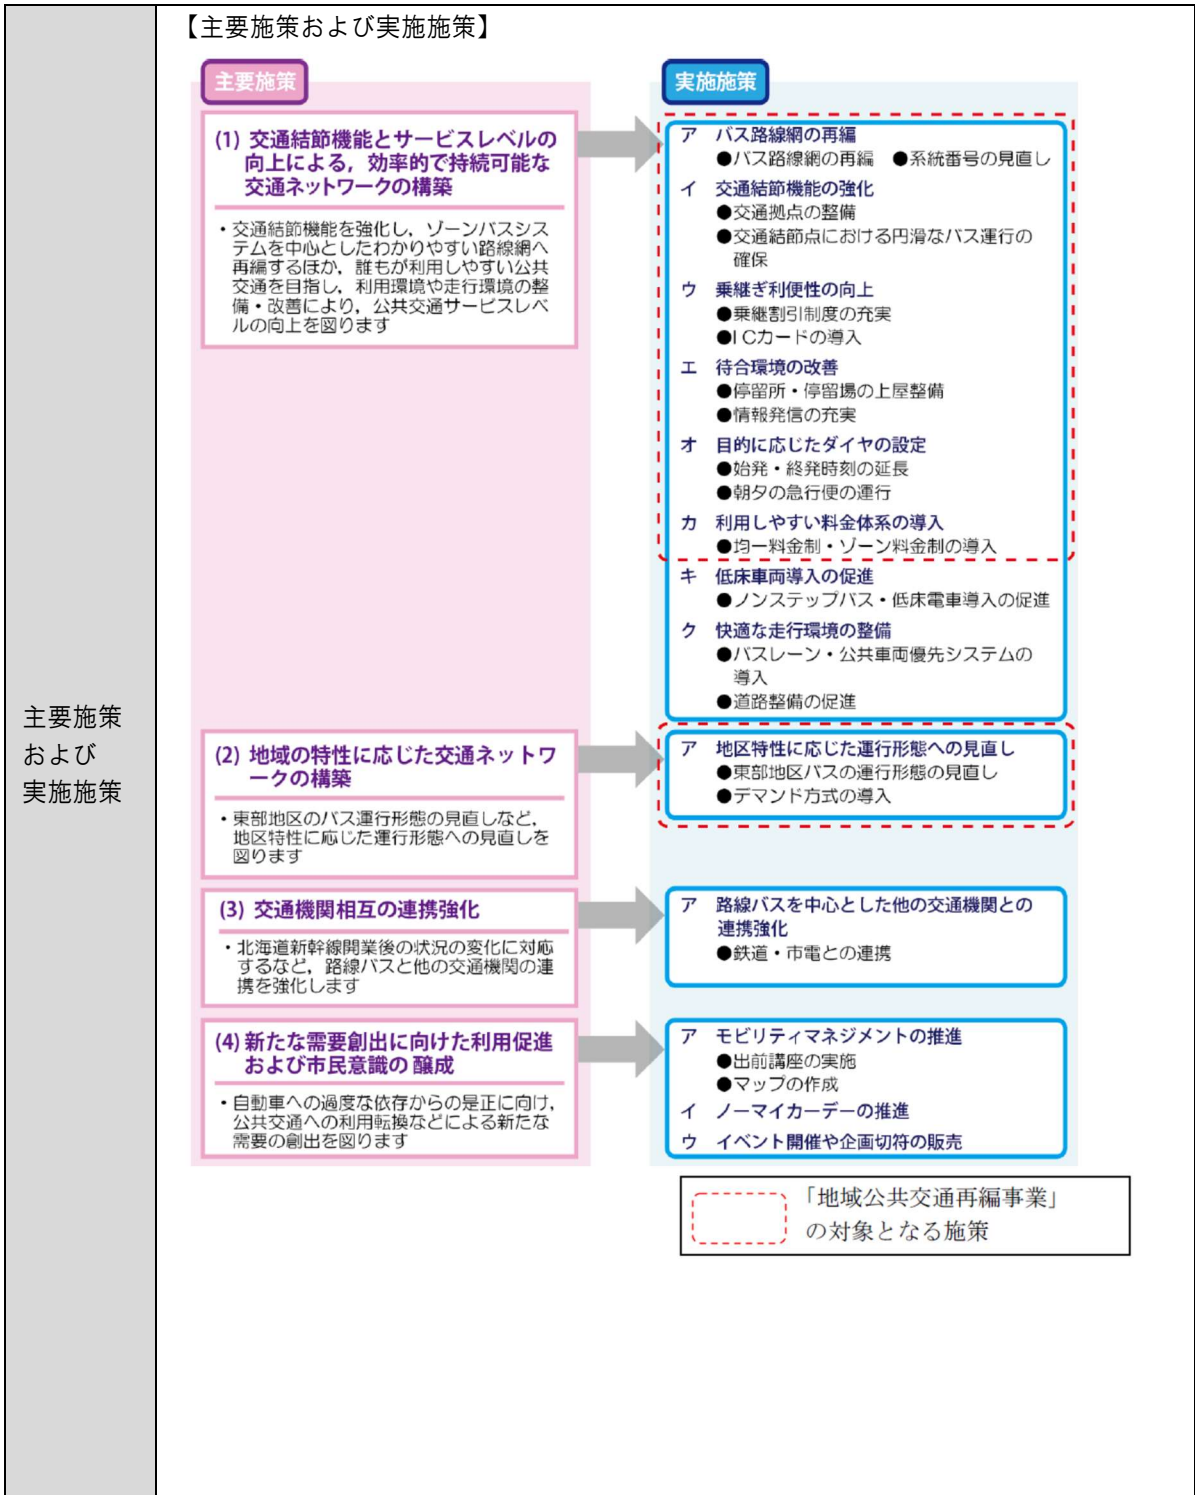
主要施策
および
実施施策

【主要施策および実施施策】

主要施策

(1) 交通結節機能とサービスレベルの向上による，効率的で持続可能な交通ネットワークの構築

・交通結節機能を強化し，ゾーンバスシステムを中心としたわかりやすい路線網へ再編するほか，誰もが利用しやすい公共交通を目指し，利用環境や走行環境の整備・改善により，公共交通サービスレベルの向上を図ります

(2) 地域の特性に応じた交通ネットワークの構築

・東部地区のバス運行形態の見直しなど，地区特性に応じた運行形態への見直しを図ります

(3) 交通機関相互の連携強化

・北海道新幹線開業後の状況の変化に対応するなど，路線バスと他の交通機関の連携を強化します

(4) 新たな需要創出に向けた利用促進および市民意識の醸成

・自動車への過度な依存からの是正に向け，公共交通への利用転換などによる新たな需要の創出を図ります

実施施策

ア　バス路線網の再編
●バス路線網の再編　●系統番号の見直し
イ　交通結節機能の強化
●交通拠点の整備
●交通結節点における円滑なバス運行の確保
ウ　乗継ぎ利便性の向上
●乗継割引制度の充実
●ICカードの導入
エ　待合環境の改善
●停留所・停留場の上屋整備
●情報発信の充実
オ　目的に応じたダイヤの設定
●始発・終発時刻の延長
●朝夕の急行便の運行
カ　利用しやすい料金体系の導入
●均一料金制・ゾーン料金制の導入
キ　低床車両導入の促進
●ノンステップバス・低床電車導入の促進
ク　快適な走行環境の整備
●バスレーン・公共車両優先システムの導入
●道路整備の促進

ア　地区特性に応じた運行形態への見直し
●東部地区バスの運行形態の見直し
●デマンド方式の導入

ア　路線バスを中心とした他の交通機関との連携強化
●鉄道・市電との連携

ア　モビリティマネジメントの推進
●出前講座の実施
●マップの作成
イ　ノーマイカーデーの推進
ウ　イベント開催や企画切符の販売

「地域公共交通再編事業」の対象となる施策